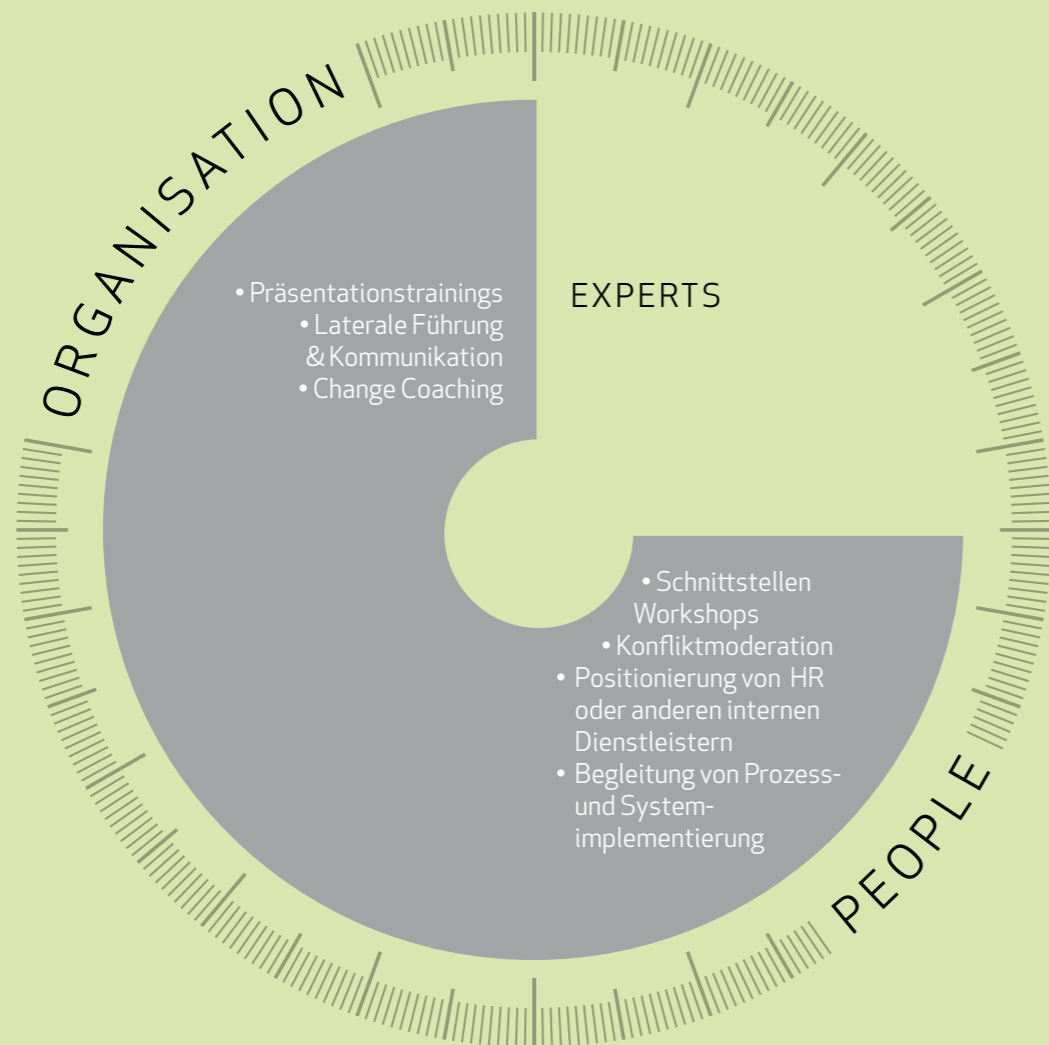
ORGANISATION

• Präsentationstrainings
• Laterale Führung & Kommunikation
• Change Coaching

EXPERTS

• Schnittstellen Workshops
• Konfliktmoderation
• Positionierung von HR oder anderen internen Dienstleistern
• Begleitung von Prozess- und System-implementierung

PEOPLE